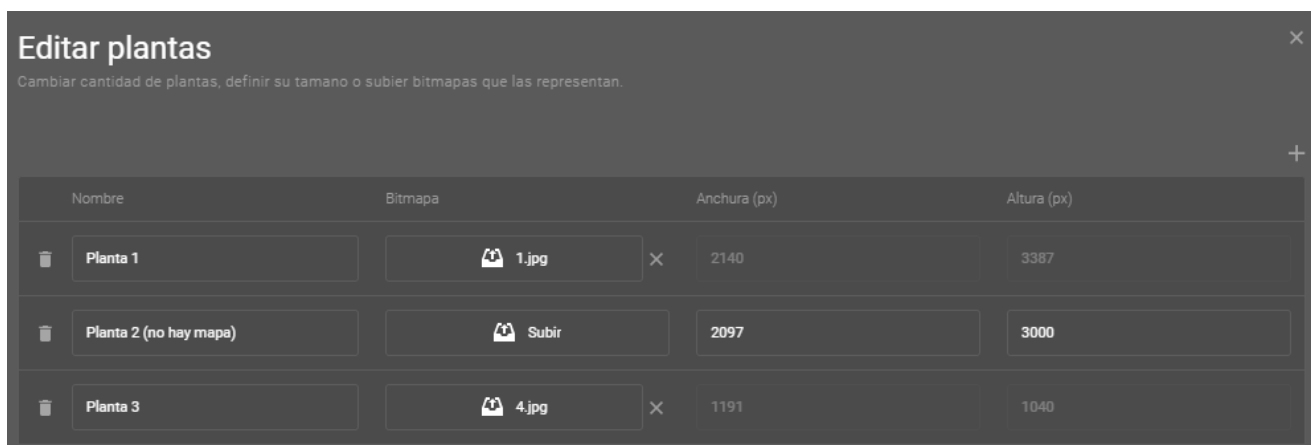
Editar plantas

Cambiar cantidad de plantas, definir su tamano o subier bitmapas que las representan.

×

+

| Nombre | Bitmapa | Anchura (px) | Altura (px) |
|---|---|---|---|
| Planta 1 | 1.jpg × | 2140 | 3387 |
| Planta 2 (no hay mapa) | Subir | 2097 | 3000 |
| Planta 3 | 4.jpg × | 1191 | 1040 |